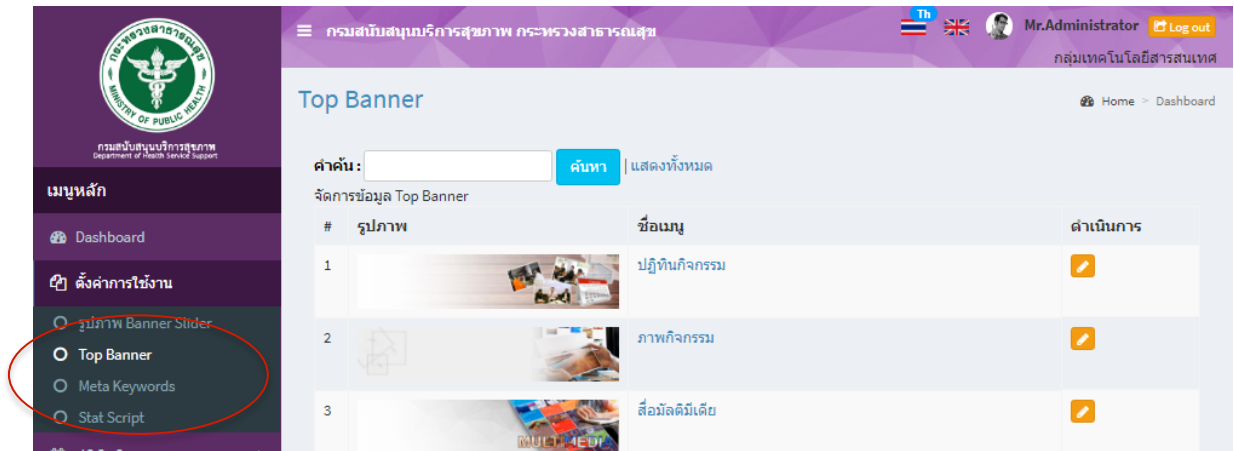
กระทรวงสาธารณสุข
MINISTRY OF PUBLIC HEALTH
กรมสนับสนุนบริการสุขภาพ
Department of Health Service Support

เมนูหลัก

Dashboard

ตั้งค่าการใช้งาน

รูปภาพ Banner Slider
Top Banner
Meta Keywords
Stat Script

≡ กรมสนับสนุนบริการสุขภาพ กระทรวงสาธารณสุข

Th

Mr.Administrator Log out

กลุ่มเทคโนโลยีสารสนเทศ

Top Banner

Home > Dashboard

คำค้น : ค้นหา | แสดงทั้งหมด

จัดการข้อมูล Top Banner

| # | รูปภาพ | ชื่อเมนู | ดำเนินการ |
|---|---|---|---|
| 1 | | ปฏิทินกิจกรรม | |
| 2 | | ภาพกิจกรรม | |
| 3 | MULTIMEDI | สื่อมัลติมีเดีย | |